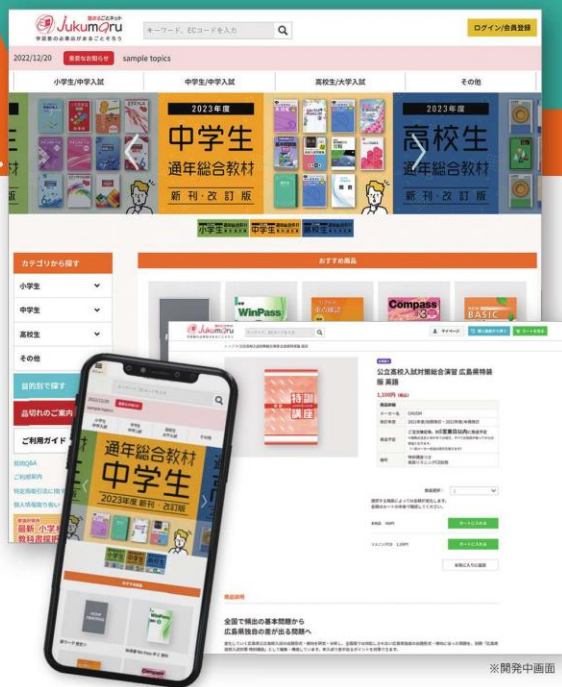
Jukumaru
学習塾の必要品がまるごとそろう

キーワード、ECコードを入力

ログイン/会員登録

2022/12/20 重要なお知らせ sample topics

小学生/中学入試
中学生/高校入試
高校生/大学入試
その他

2023年度
中学生
通年総合教材
新刊・改訂版

2023年度
高校生
通年総合教材

小学生 中学生 高校生

カテゴリから探す
小学生
中学生
高校生
その他
目的別で探す
品切れのご案内
ご利用ガイド
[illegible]
ご利用案内
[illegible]
個人情報の取り扱い

おすすめ商品

WinPass
Compass
BASIC

公立高校入試対策総合演習 広島県特絨版 英語

1,100円

特訓講座

全国で頻出の基本問題から
広島県独自の差が出る問題へ

通年総合教材
中学生
2023年度 新刊・改訂版

おすすめ商品

※開発中画面